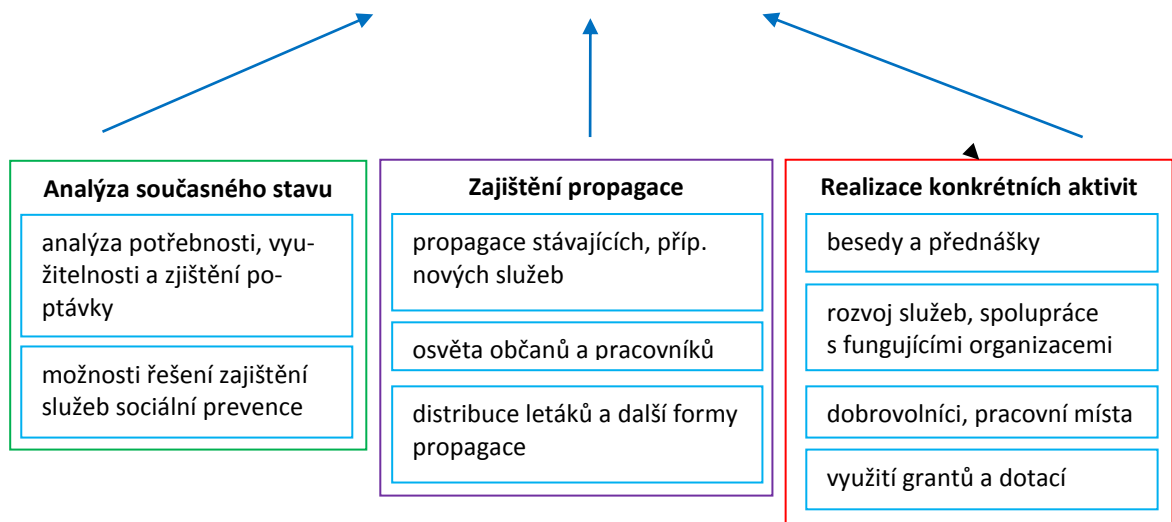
Analýza současného stavu

analýza potřebnosti, využitelnosti a zjištění poptávky

možnosti řešení zajištění služeb sociální prevence

Zajištění propagace

propagace stávajících, příp. nových služeb

osvěta občanů a pracovníků

distribuce letáků a další formy propagace

Realizace konkrétních aktivit

besedy a přednášky

rozvoj služeb, spolupráce s fungujícími organizacemi

dobrovolníci, pracovní místa

využití grantů a dotací